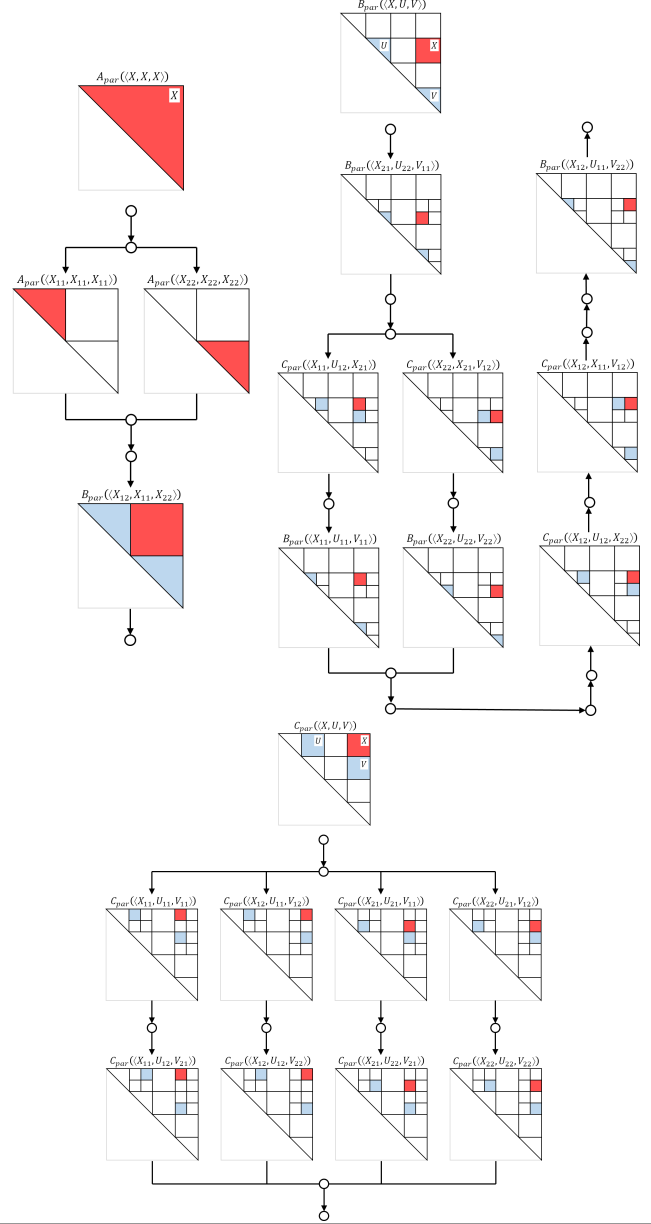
$B_{par}(\langle X,U,V \rangle)$
$U$
$X$
$V$

$A_{par}(\langle X,X,X \rangle)$
$X$

$B_{par}(\langle X_{21},U_{22},V_{11} \rangle)$

$B_{par}(\langle X_{12},U_{11},V_{22} \rangle)$

$A_{par}(\langle X_{11},X_{11},X_{11} \rangle)$

$A_{par}(\langle X_{22},X_{22},X_{22} \rangle)$

$C_{par}(\langle X_{11},U_{12},X_{21} \rangle)$

$C_{par}(\langle X_{22},X_{21},V_{12} \rangle)$

$C_{par}(\langle X_{12},X_{11},V_{12} \rangle)$

$B_{par}(\langle X_{12},X_{11},X_{22} \rangle)$

$B_{par}(\langle X_{11},U_{11},V_{11} \rangle)$

$B_{par}(\langle X_{22},U_{22},V_{22} \rangle)$

$C_{par}(\langle X_{12},U_{12},X_{22} \rangle)$

$C_{par}(\langle X,U,V \rangle)$
$U$
$X$
$V$

$C_{par}(\langle X_{11},U_{11},V_{11} \rangle)$

$C_{par}(\langle X_{12},U_{11},V_{12} \rangle)$

$C_{par}(\langle X_{21},U_{21},V_{11} \rangle)$

$C_{par}(\langle X_{22},U_{21},V_{12} \rangle)$

$C_{par}(\langle X_{11},U_{12},V_{21} \rangle)$

$C_{par}(\langle X_{12},U_{12},V_{22} \rangle)$

$C_{par}(\langle X_{21},U_{22},V_{21} \rangle)$

$C_{par}(\langle X_{22},U_{22},V_{22} \rangle)$